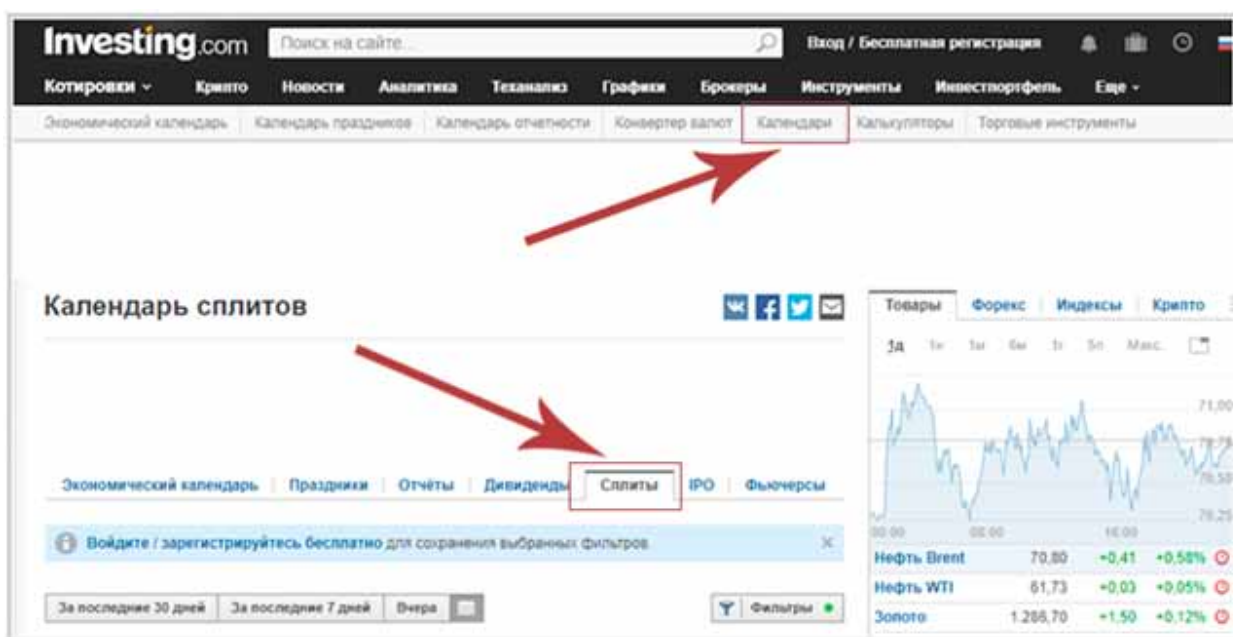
Investing.com Поиск на сайте... Вход / Бесплатная регистрация

Котировки Крипто Новости Аналитика Теханализ Графики Брокеры Инструменты Инвестпортфель Еще

Экономический календарь | Календарь праздников | Календарь отчетности | Конвертер валют | Календари | Калькуляторы | Торговые инструменты

Календарь сплитов

Экономический календарь | Праздники | Отчёты | Дивиденды | Сплиты | IPO | Фьючерсы

Войдите / зарегистрируйтесь бесплатно для сохранения выбранных фильтров

За последние 30 дней | За последние 7 дней | Вчера

Фильтры

Товары | Форекс | Индексы | Крипто

1д 1н 1м 6м 1г 5л Макс.

71,00
70,75
70,50
70,25
00:00 08:00 16:00

| | | | |
|---|---|---|---|
| Нефть Brent | 70,80 | +0,41 | +0,58% |
| Нефть WTI | 61,73 | +0,03 | +0,05% |
| Золото | 1.286,70 | +1,50 | +0,12% |